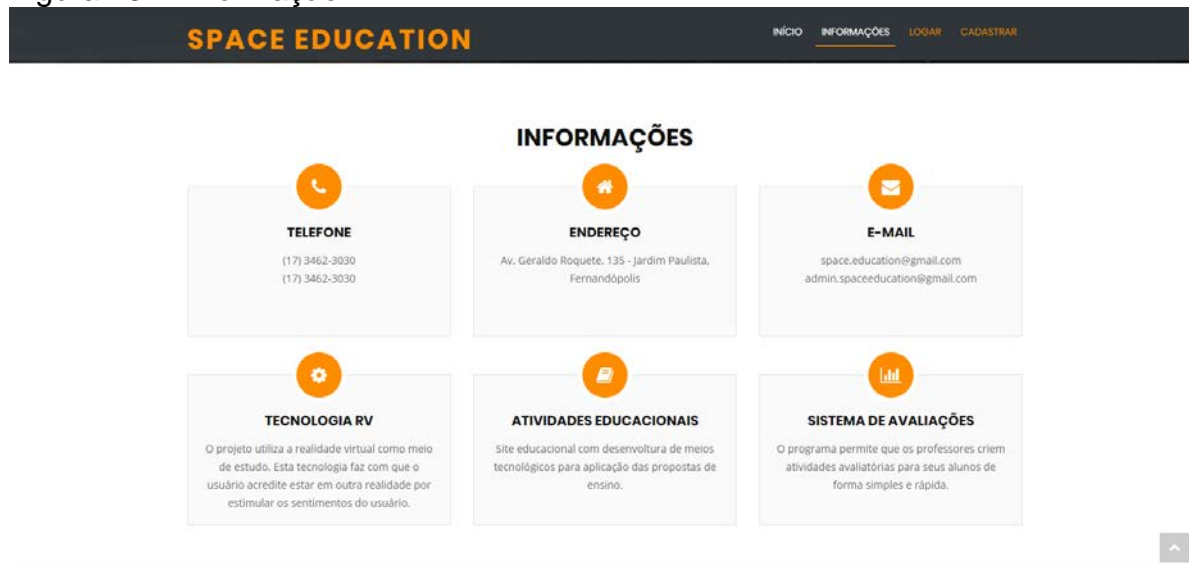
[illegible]

SPACE EDUCATION

INÍCIO INFORMAÇÕES LOGAR CADASTRAR

INFORMAÇÕES

TELEFONE

(17) 3462-3030
(17) 3462-3030

ENDEREÇO

Av. Geraldo Roquete, 135 - Jardim Paulista, Fernandópolis

E-MAIL

space.education@gmail.com
admin.spaceeducation@gmail.com

TECNOLOGIA RV

O projeto utiliza a realidade virtual como meio de estudo. Esta tecnologia faz com que o usuário acredite estar em outra realidade por estimular os sentimentos do usuário.

ATIVIDADES EDUCACIONAIS

Site educacional com desenvoltura de meios tecnológicos para aplicação das propostas de ensino.

SISTEMA DE AVALIAÇÕES

O programa permite que os professores criem atividades avaliatórias para seus alunos de forma simples e rápida.